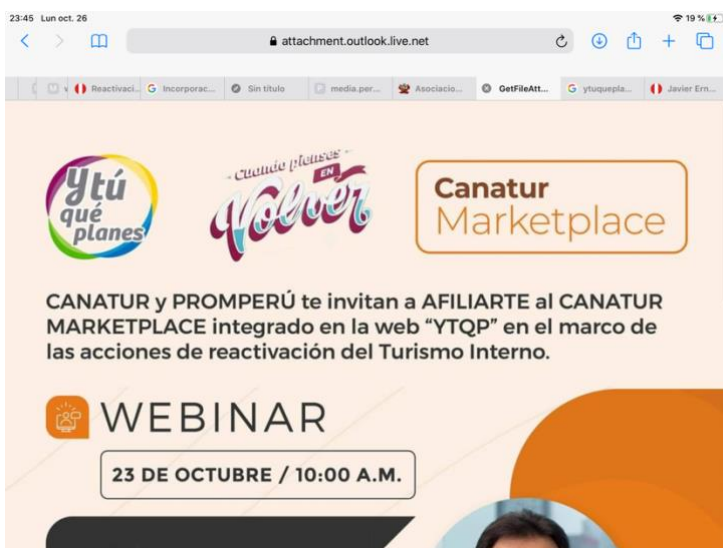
23:45 Lun oct. 26

19 %

attachment.outlook.live.net

Reactivaci... Incorporac... Sin título media.per... Asociacio... GetFileAtt... ytuquepla... Javier Ern...

Y tú qué planes

Cuando pienses en Volver

Canatur Marketplace

CANATUR y PROMPERÚ te invitan a AFILIARTE al CANATUR MARKETPLACE integrado en la web "YTQP" en el marco de las acciones de reactivación del Turismo Interno.

WEBINAR

23 DE OCTUBRE / 10:00 A.M.